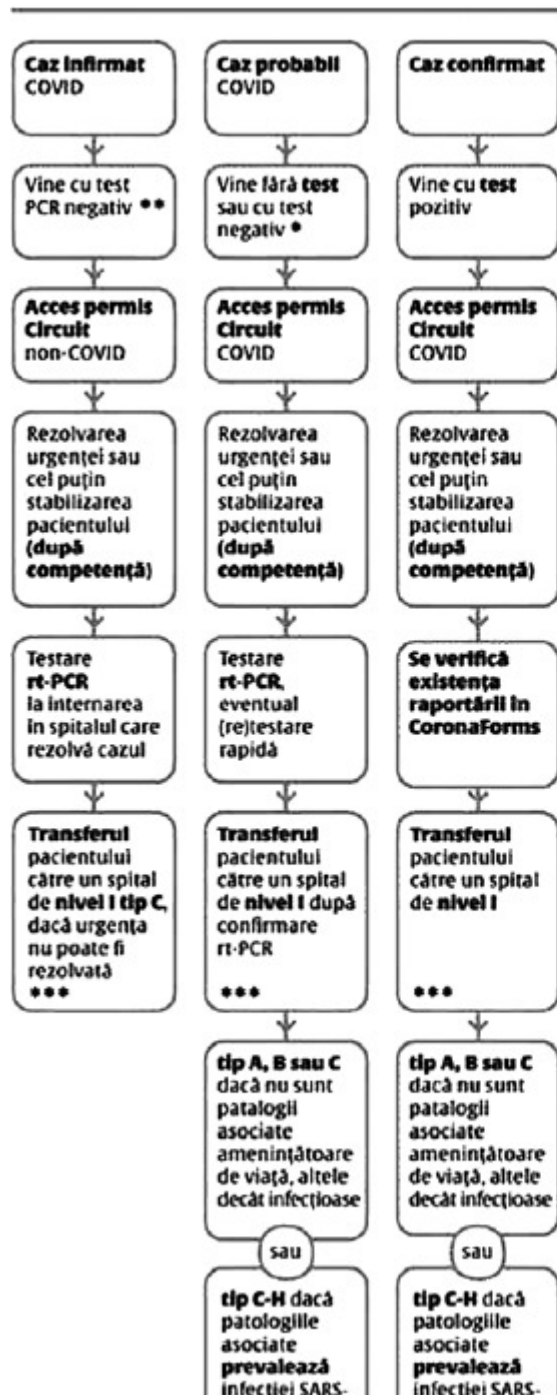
Caz infirmat COVID

Vine cu test PCR negativ **

Acces permis Circuit non-COVID

Rezolvarea urgenței sau cel puțin stabilizarea pacientului (după competență)

Testare rt-PCR la internarea în spitalul care rezolvă cazul

Transferul pacientului către un spital de nivel I tip C, dacă urgența nu poate fi rezolvată ***

Caz probabil COVID

Vine fără test sau cu test negativ *

Acces permis Circuit COVID

Rezolvarea urgenței sau cel puțin stabilizarea pacientului (după competență)

Testare rt-PCR, eventual (re)testare rapidă

Transferul pacientului către un spital de nivel I după confirmare rt-PCR

***

tip A, B sau C dacă nu sunt patologii asociate amenințătoare de viață, altele decât infecțioase

sau

tip C-H dacă patologiile asociate prevalează infecției SARS-

Caz confirmat COVID

Vine cu test pozitiv

Acces permis Circuit COVID

Rezolvarea urgenței sau cel puțin stabilizarea pacientului (după competență)

Se verifică existența raportării în CoronaForms

Transferul pacientului către un spital de nivel I

***

tip A, B sau C dacă nu sunt patologii asociate amenințătoare de viață, altele decât infecțioase

sau

tip C-H dacă patologiile asociate prevalează infecției SARS-